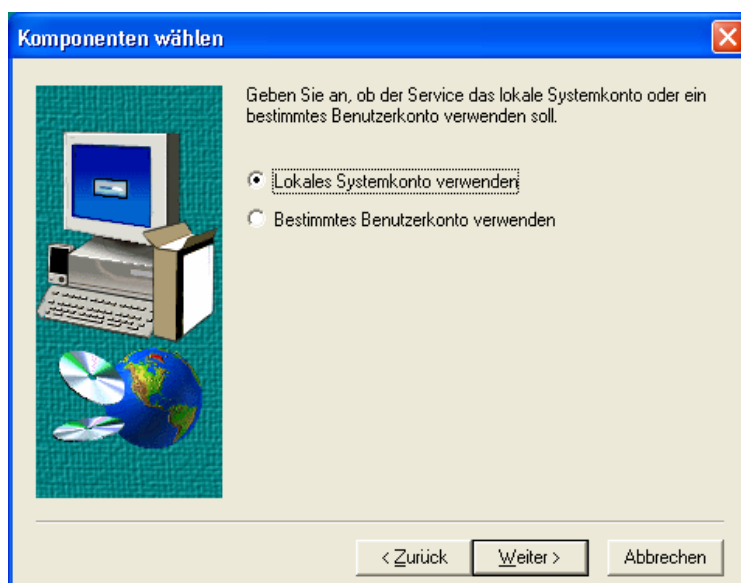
Komponenten wählen

Geben Sie an, ob der Service das lokale Systemkonto oder ein bestimmtes Benutzerkonto verwenden soll.

Lokales Systemkonto verwenden

Bestimmtes Benutzerkonto verwenden

< Zurück

Weiter >

Abbrechen